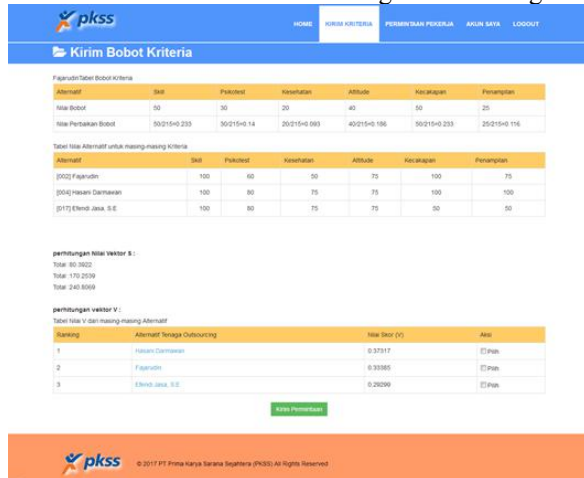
pkss

HOME KIRIM KRITERIA PERMINTAAN PEKERJA AKUN SAYA LOGOUT

Kirim Bobot Kriteria

FajarudinTabel Bobot Kriteria

| Alternatif | Skill | Psikotest | Kesehatan | Attitude | Kecakapan | Penampilan |
|---|---|---|---|---|---|---|
| Nilai Bobot | 50 | 30 | 20 | 40 | 50 | 25 |
| Nilai Perbaikan Bobot | 50/215=0.233 | 30/215=0.14 | 20/215=0.093 | 40/215=0.186 | 50/215=0.233 | 25/215=0.116 |

Tabel Nilai Alternatif untuk masing-masing Kriteria

| Alternatif | Skill | Psikotest | Kesehatan | Attitude | Kecakapan | Penampilan |
|---|---|---|---|---|---|---|
| [002] Fajarudin | 100 | 60 | 50 | 75 | 100 | 75 |
| [004] Hasani Darmawan | 100 | 80 | 75 | 75 | 100 | 100 |
| [017] Efendi Jasa, S.E | 100 | 80 | 75 | 75 | 50 | 50 |

perhitungan Nilai Vektor S :
Total: 80.3922
Total: 170.2539
Total: 240.8069

perhitungan vektor V :
Tabel Nilai V dan masing-masing Alternatif

| Ranking | Alternatif Tenaga Outsourcing | Nilai Skor (V) | Aksi |
|---|---|---|---|
| 1 | Hasani Darmawan | 0.37317 | Pilih |
| 2 | Fajarudin | 0.33385 | Pilih |
| 3 | Efendi Jasa, S.E | 0.29299 | Pilih |

Kirim Permintaan

pkss © 2017 PT Prima Karya Sarana Sejahtera (PKSS) All Rights Reserved